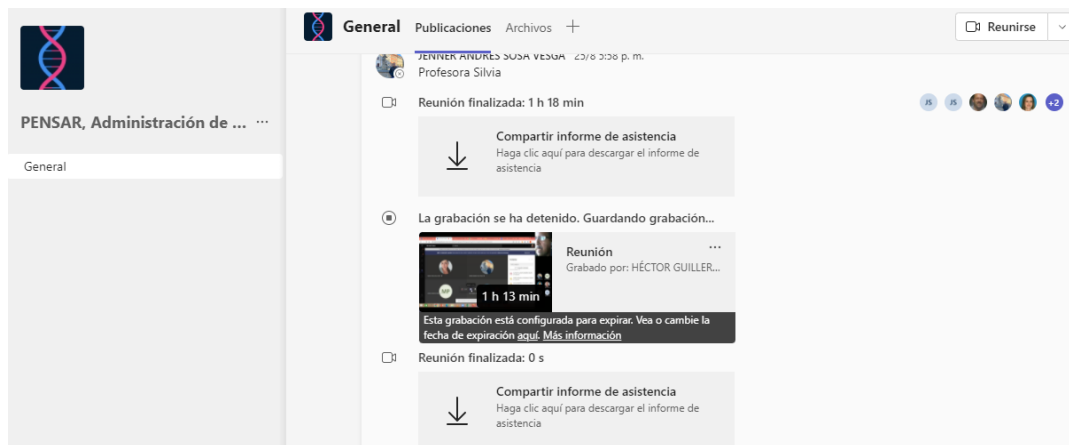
PENSAR, Administración de ... ···

General

General Publicaciones Archivos +

Reunirse

JENNER ANDRÉS SOSA VESGA 25/8 5:58 p. m.
Profesora Silvia

Reunión finalizada: 1 h 18 min

JS JS +2

Compartir informe de asistencia
Haga clic aquí para descargar el informe de asistencia

La grabación se ha detenido. Guardando grabación...

Reunión
Grabado por: HÉCTOR GUILLER...

1 h 13 min

Esta grabación está configurada para expirar. Vea o cambie la fecha de expiración aquí. Más información

Reunión finalizada: 0 s

Compartir informe de asistencia
Haga clic aquí para descargar el informe de asistencia